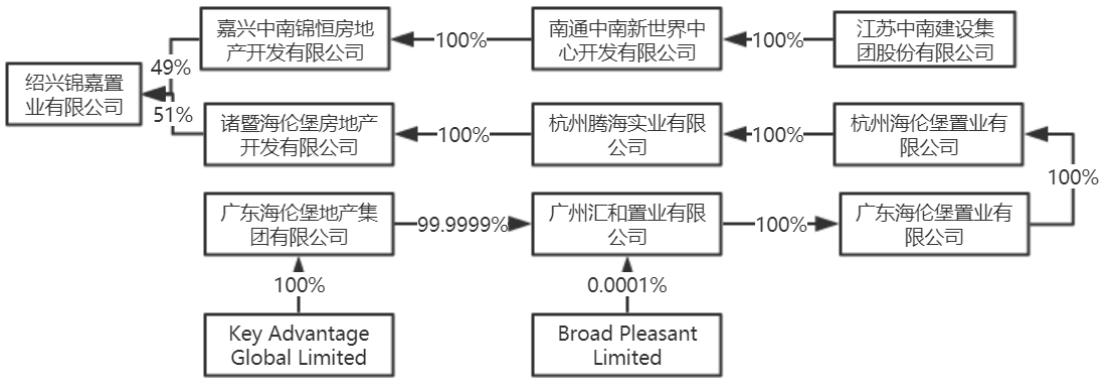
嘉兴中南锦恒房地产开发有限公司

100%

南通中南新世界中心开发有限公司

100%

江苏中南建设集团股份有限公司

49%

绍兴锦嘉置业有限公司

51%

诸暨海伦堡房地产开发有限公司

100%

杭州腾海实业有限公司

100%

杭州海伦堡置业有限公司

100%

广东海伦堡地产集团有限公司

99.9999%

广州汇和置业有限公司

100%

广东海伦堡置业有限公司

100%

0.0001%

Key Advantage Global Limited

Broad Pleasant Limited